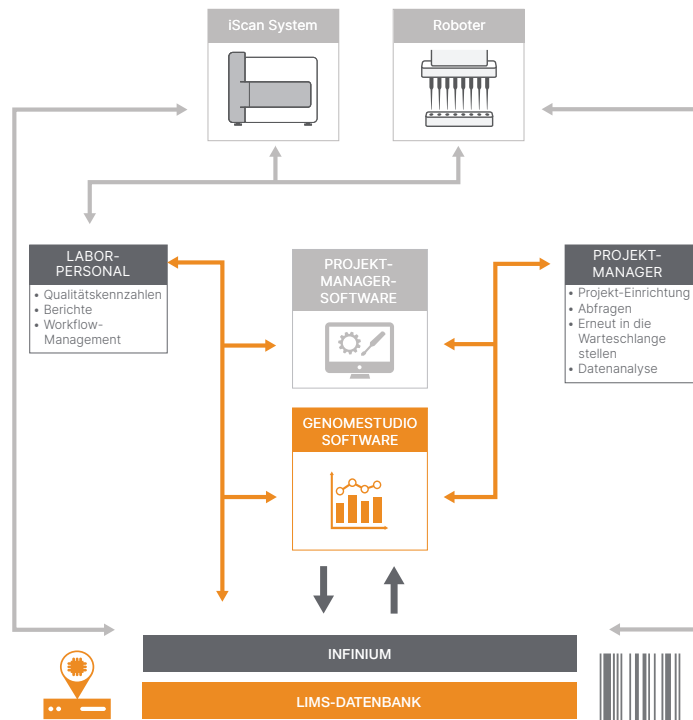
iScan System

Roboter

LABOR-PERSONAL
• Qualitätskennzahlen
• Berichte
• Workflow-Management

PROJEKT-MANAGER-SOFTWARE

PROJEKT-MANAGER
• Projekt-Einrichtung
• Abfragen
• Erneut in die Warteschlange stellen
• Datenanalyse

GENOMESTUDIO SOFTWARE

INFINIUM

LIMS-DATENBANK